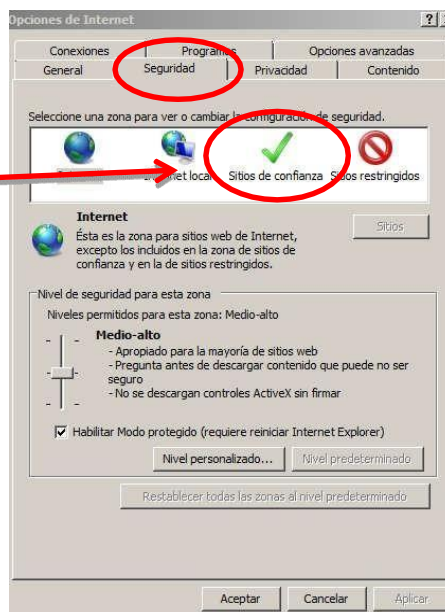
Opciones de Internet

Conexiones
Programas
Opciones avanzadas
General
Seguridad
Privacidad
Contenido

Seleccione una zona para ver o cambiar la configuración de seguridad.

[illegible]
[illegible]net local
Sitios de confianza
Sitios restringidos

Internet
Ésta es la zona para sitios web de Internet, excepto los incluidos en la zona de sitios de confianza y en la de sitios restringidos.

Sitios

Nivel de seguridad para esta zona
Niveles permitidos para esta zona: Medio-alto

Medio-alto
- Apropiado para la mayoría de sitios web
- Pregunta antes de descargar contenido que puede no ser seguro
- No se descargan controles ActiveX sin firmar

Habilitar Modo protegido (requiere reiniciar Internet Explorer)

Nivel personalizado...
Nivel predeterminado

Restablecer todas las zonas al nivel predeterminado

Aceptar
Cancelar
Aplicar